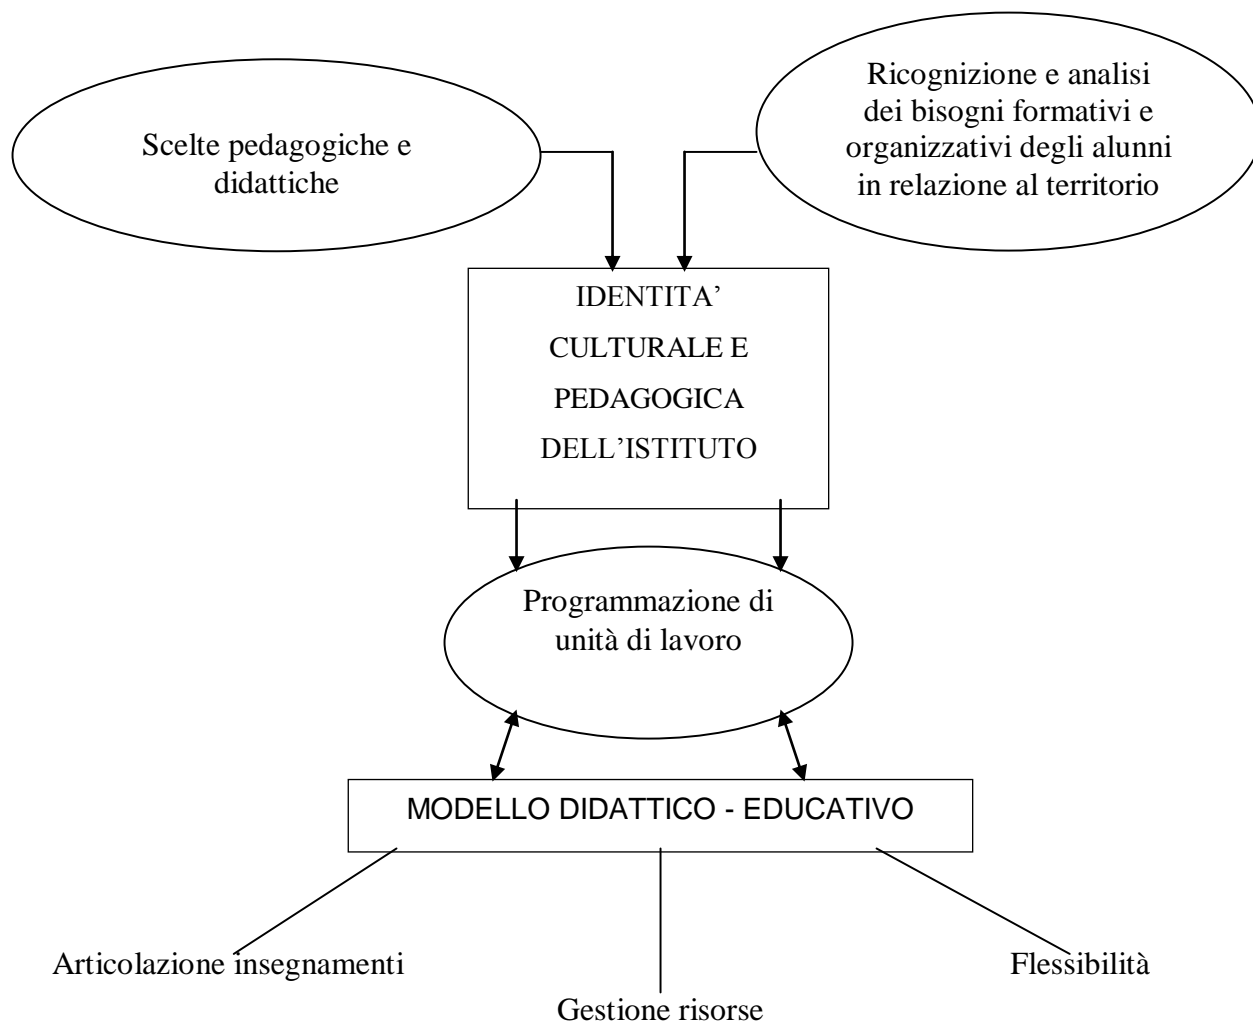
Scelte pedagogiche e didattiche

Ricognizione e analisi dei bisogni formativi e organizzativi degli alunni in relazione al territorio

IDENTITA' CULTURALE E PEDAGOGICA DELL'ISTITUTO

Programmazione di unità di lavoro

MODELLO DIDATTICO - EDUCATIVO

Articolazione insegnamenti

Gestione risorse

Flessibilità